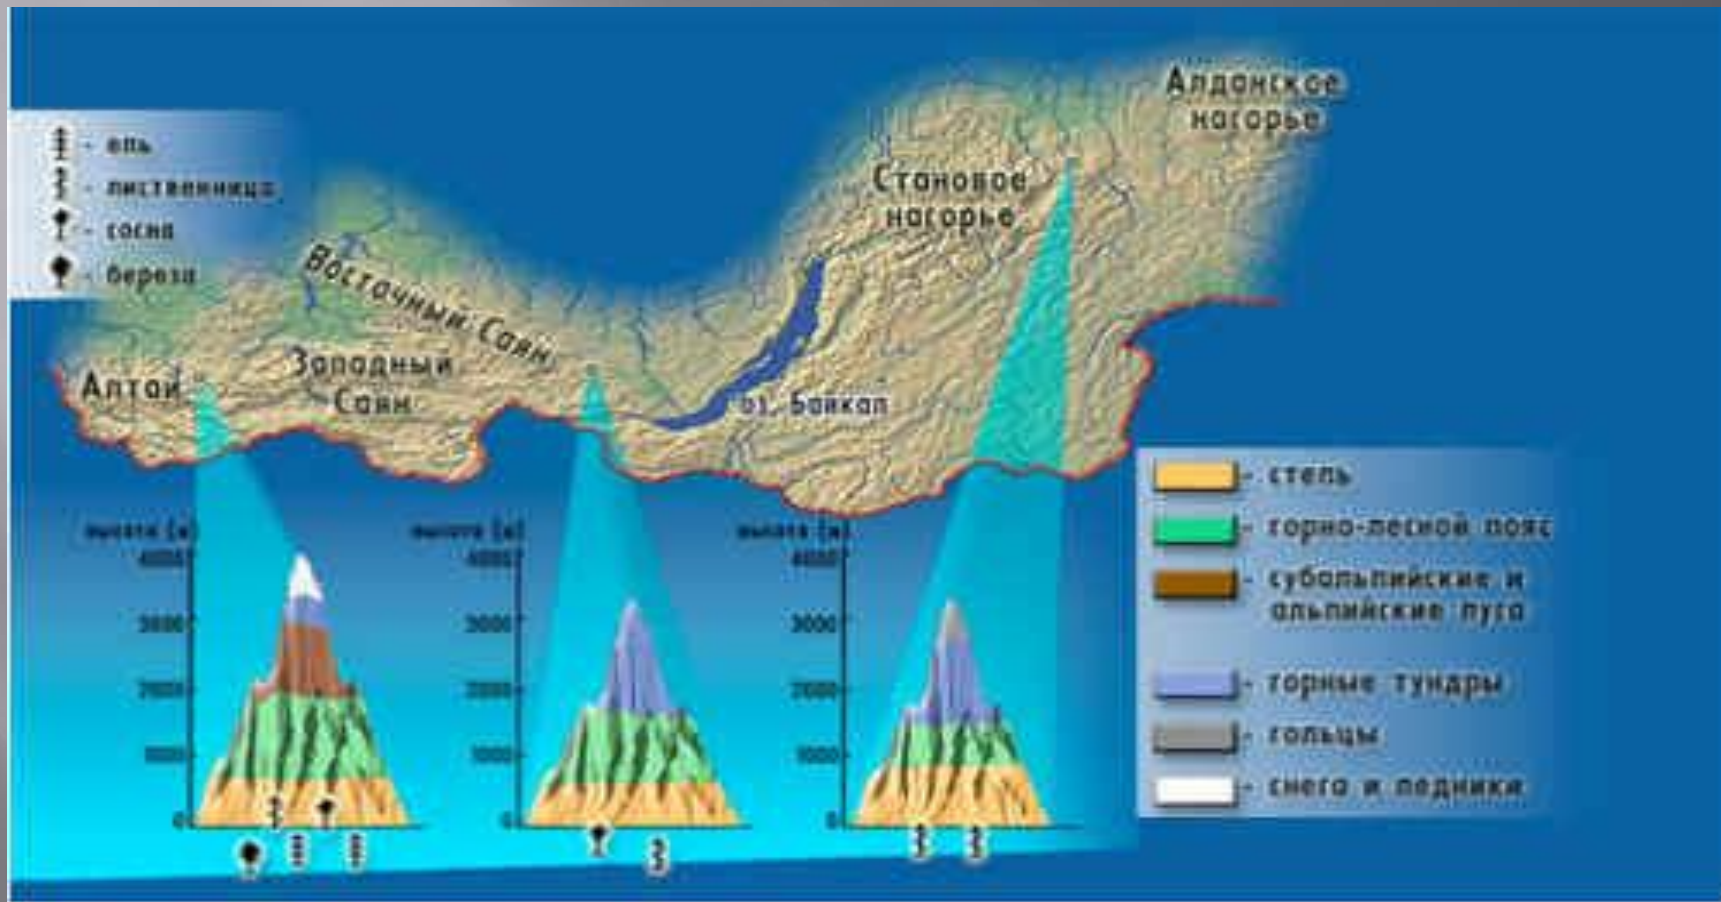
- ель
- лиственница
- сосна
- береза

Алданское нагорье

Становое нагорье

Восточный Саян

Западный Саян

Алтай

оз. Байкал

высота (м)
4000
3000
2000
1000
0

высота (м)
4000
3000
2000
1000
0

высота (м)
4000
3000
2000
1000
0

- степь
- горно-лесной пояс
- субальпийские и альпийские луга
- горные тундры
- гольцы
- снега и ледники